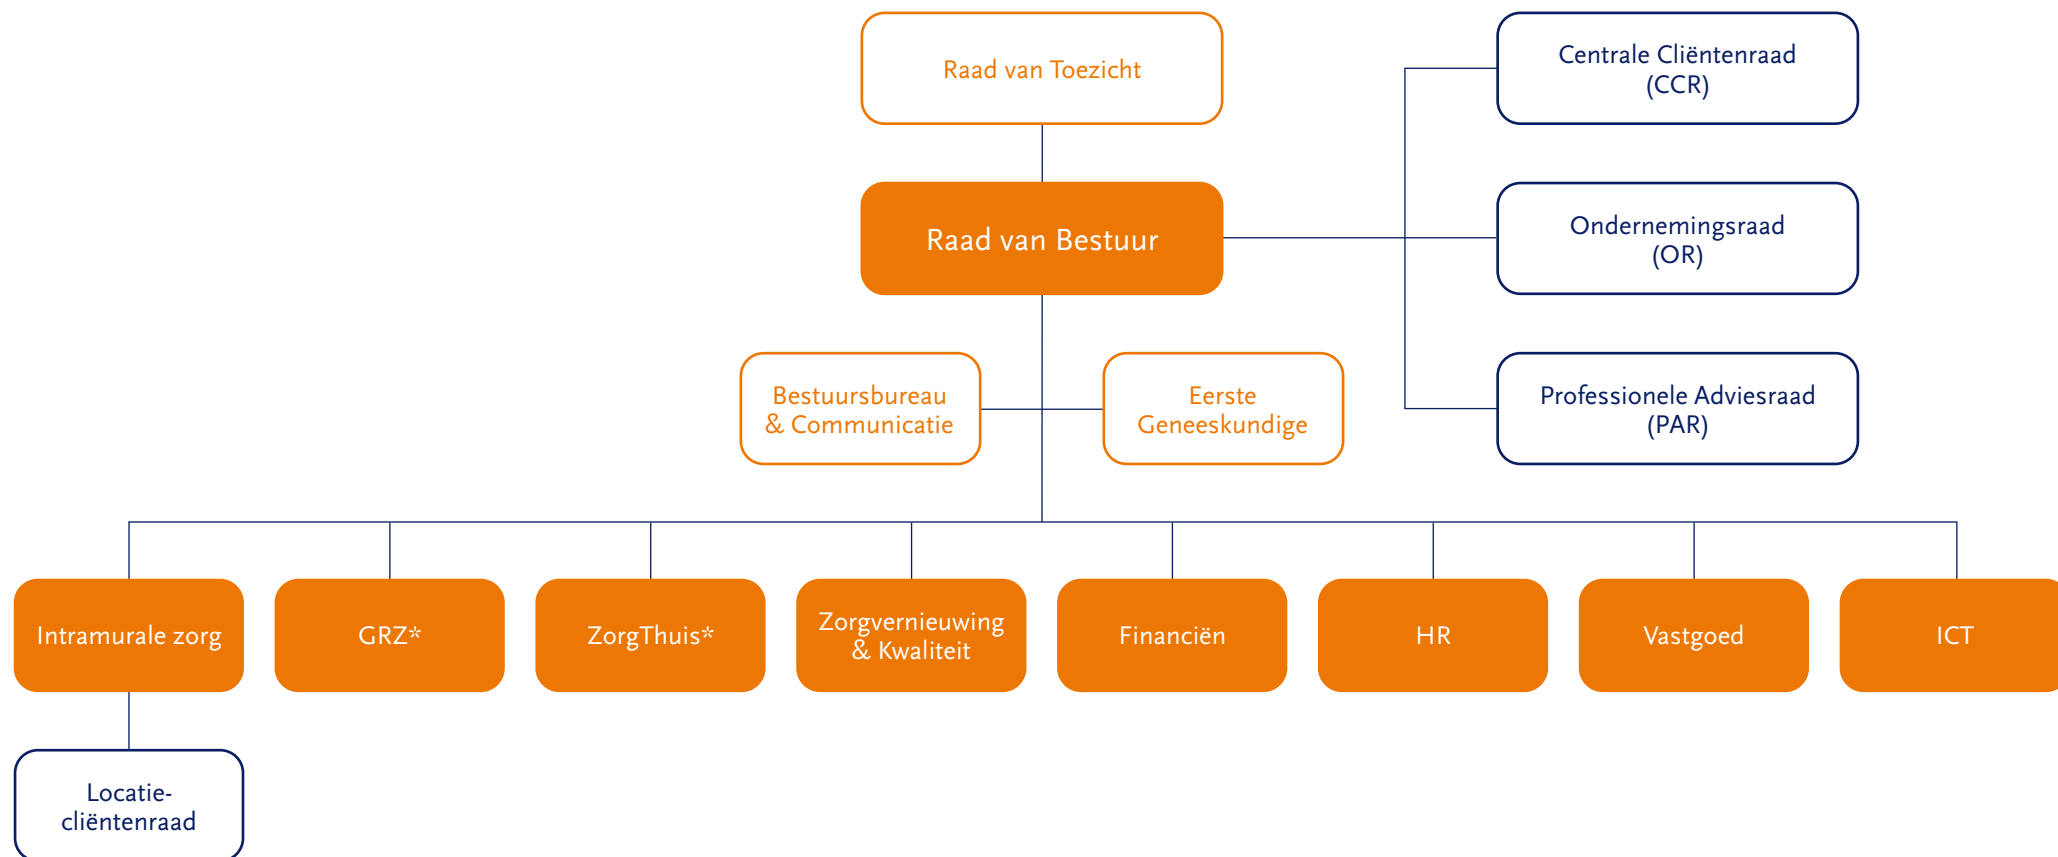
Raad van Toezicht

Centrale Cliëntenraad (CCR)

Raad van Bestuur

Ondernemingsraad (OR)

Bestuursbureau & Communicatie

Eerste Geneeskundige

Professionele Adviesraad (PAR)

Intramurale zorg

GRZ*

ZorgThuis*

Zorgvernieuwing & Kwaliteit

Financiën

HR

Vastgoed

ICT

Locatie-cliëntenraad